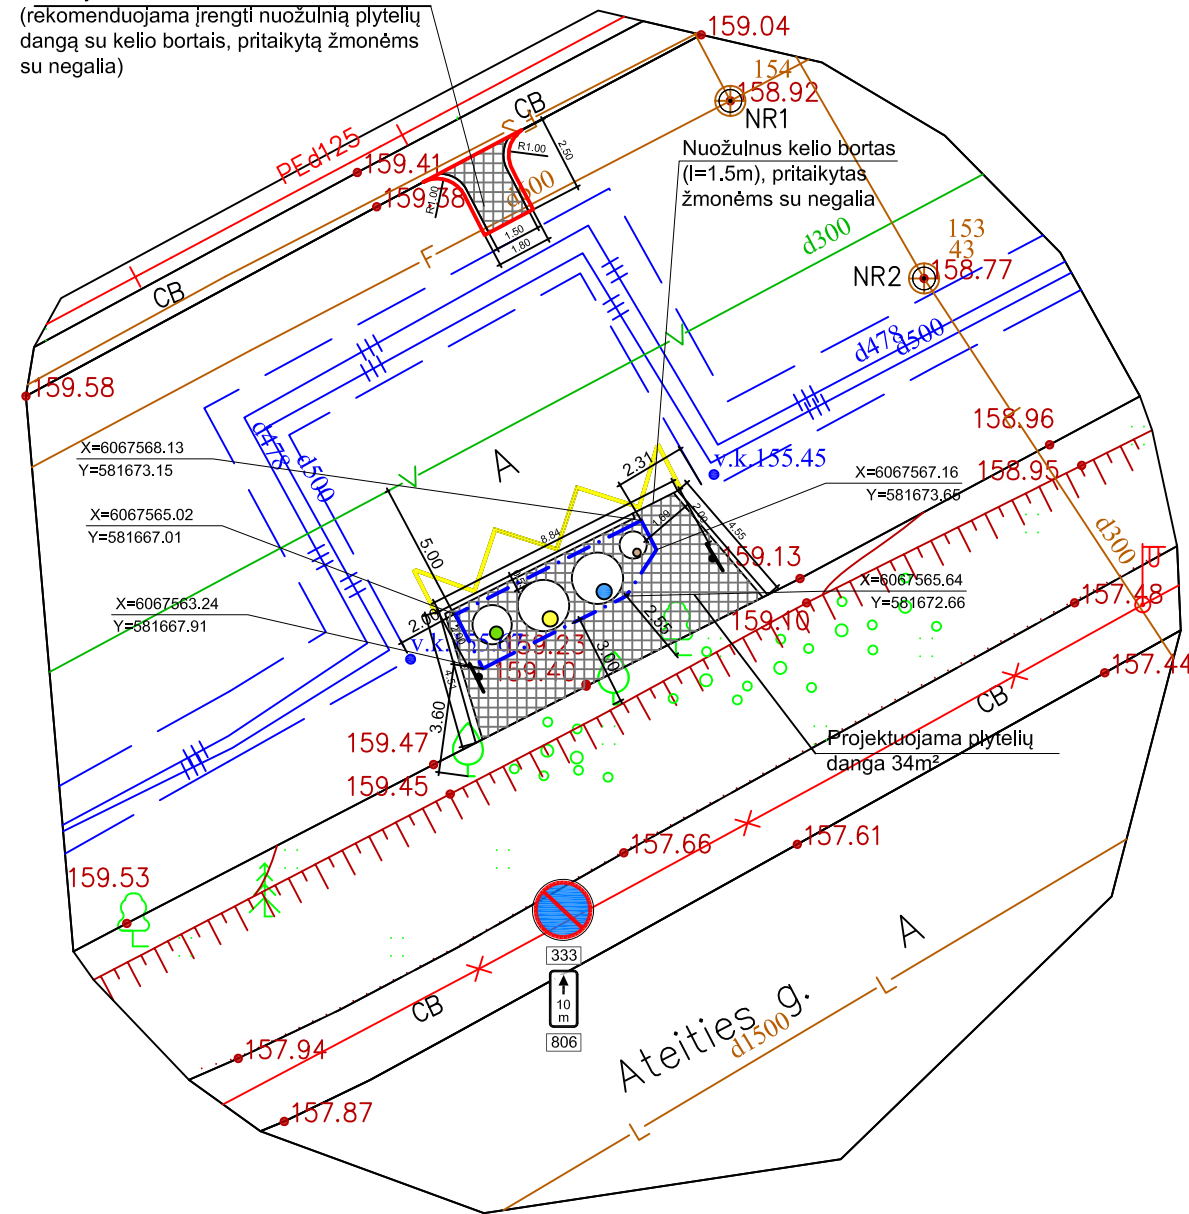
(rekomenduojama įrengti nuožulnią plytelių dangą su kelio bortais, pritaikytą žmonėms su negalia)

159.04
154
158.92
NR1
CB
PEd125
159.41
R1.00
2.50
159.38
R1.00
d500
1.50
1.80
Nuožulnus kelio bortas (l=1.5m), pritaikytas žmonėms su negalia
F
CB
d300
153
43
NR2
158.77
159.58
d478
d500
158.96
158.95
v.k.155.45
A
d478
d500
X=6067568.13
Y=581673.15
2.31
X=6067567.16
Y=581673.65
X=6067565.02
Y=581667.01
5.00
8.84
1.00
4.55
159.13
d300
X=6067565.64
Y=581672.66
157.48
X=6067563.24
Y=581667.91
2.00
2.55
159.10
v.k.155.45
159.23
3.00
159.40
157.44
CB
3.60
159.47
Projektuojama plytelių danga 34m²
159.45
157.66
157.61
159.53
333
10 m
806
A
CB
Ateities g.
d1500
157.94
157.87